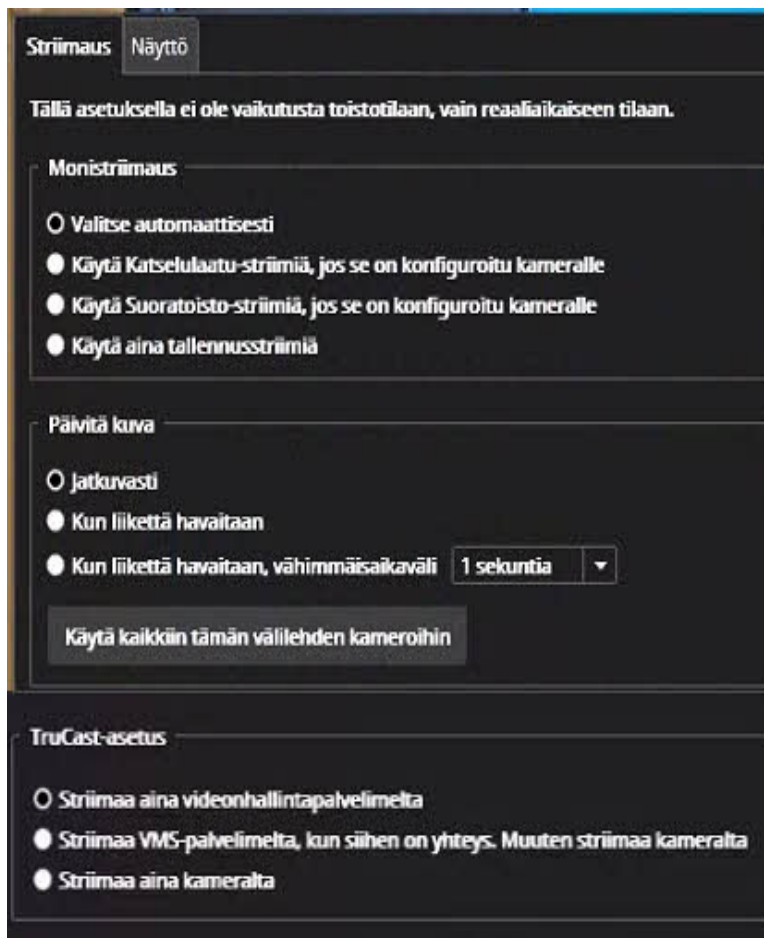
Striimaus Näyttö

Tällä asetuksella ei ole vaikutusta toistotilaan, vain reaaliaikaiseen tilaan.

Monistriimaus

Valitse automaattisesti

Käytä Katselulaatu-striimiä, jos se on konfiguroitu kameralle

Käytä Suoratoisto-striimiä, jos se on konfiguroitu kameralle

Käytä aina tallennusstriimiä

Päivitä kuva

Jatkuvasti

Kun liikettä havaitaan

Kun liikettä havaitaan, vähimmäisaikaväli 1 sekuntia

Käytä kaikkiin tämän välilehden kameroihin

TruCast-asetus

Striimaa aina videonhallintapalvelimelta

Striimaa VMS-palvelimelta, kun siihen on yhteys. Muuten striimaa kameralta

Striimaa aina kameralta